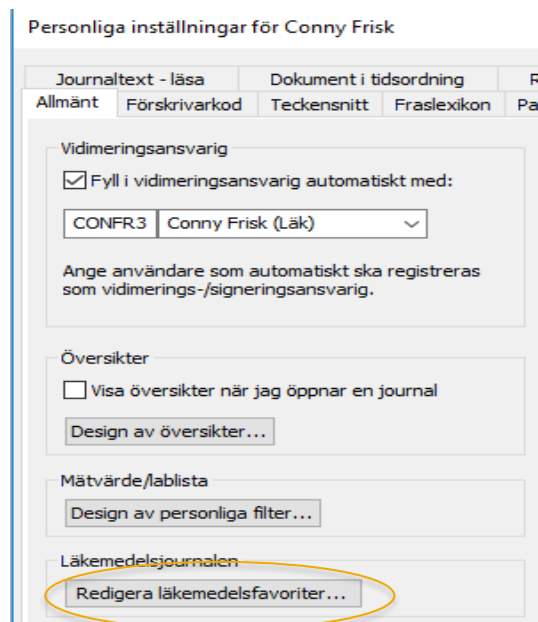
Personliga inställningar för Conny Frisk

Journaltext - läsa
Dokument i tidsordning
R
Allmänt
Förskrivarkod
Teckensnitt
Fraslexikon
Pa

Vidimeringsansvarig
Fyll i vidimeringsansvarig automatiskt med:
CONFR3
Conny Frisk (Läk)
Ange användare som automatiskt ska registreras som vidimerings-/signeringsansvarig.

Översikter
Visa översikter när jag öppnar en journal
Design av översikter...

Mätvärde/lablista
Design av personliga filter...

Läkemedelsjournalen
Redigera läkemedelsfavoriter...